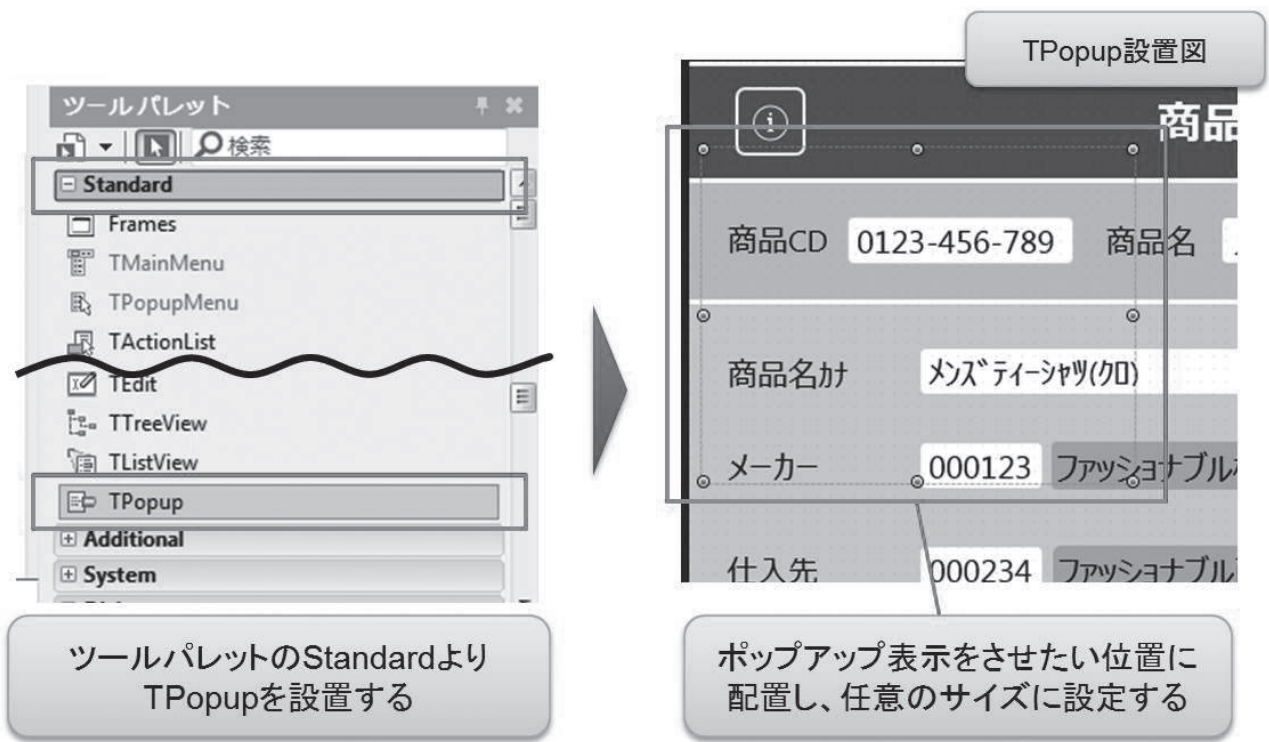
ツールパレット
検索
Standard
Frames
TMainMenu
TPopupMenu
TActionList
TEdit
TTreeView
TListView
TPopup
Additional
System

ツールパレットのStandardより TPopupを設置する

TPopup設置図

商品
商品CD 0123-456-789 商品名
商品名ｶﾅ ﾒﾝｽﾞﾃｨｰｼｬﾂ(ｸﾛ)
メーカー 000123 ファッショナブル
仕入先 000234 ファッショナブル

ポップアップ表示をさせたい位置に配置し、任意のサイズに設定する